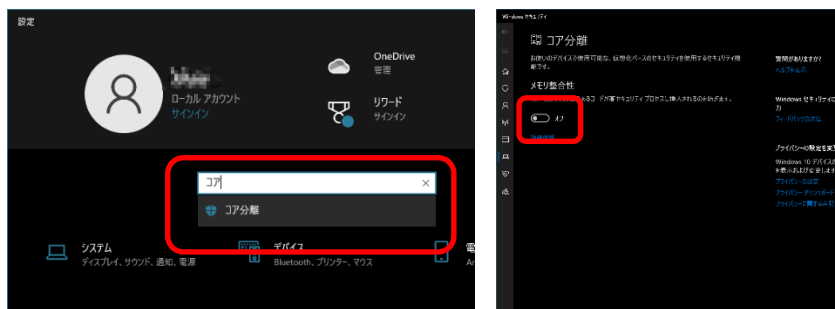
設定

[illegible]
ローカル アカウント
サインイン

OneDrive
管理

リワード
サインイン

コア

コア分離

システム
ディスプレイ、サウンド、通知、電源

デバイス
Bluetooth、プリンター、マウス

電
An

Windows セキュリティ

コア分離

お使いのデバイスで使用可能な、仮想化ベースのセキュリティを使用するセキュリティ機能です。

メモリ整合性

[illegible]

オフ

詳細情報

質問がありますか?
ヘルプを表示

Windows セキュリティ
フィードバックの送信

プライバシーの設定を変更
Windows 10 デバイスの
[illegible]
プライバシーの設定
プライバシー ダッシュボード
プライバシーに関する声明